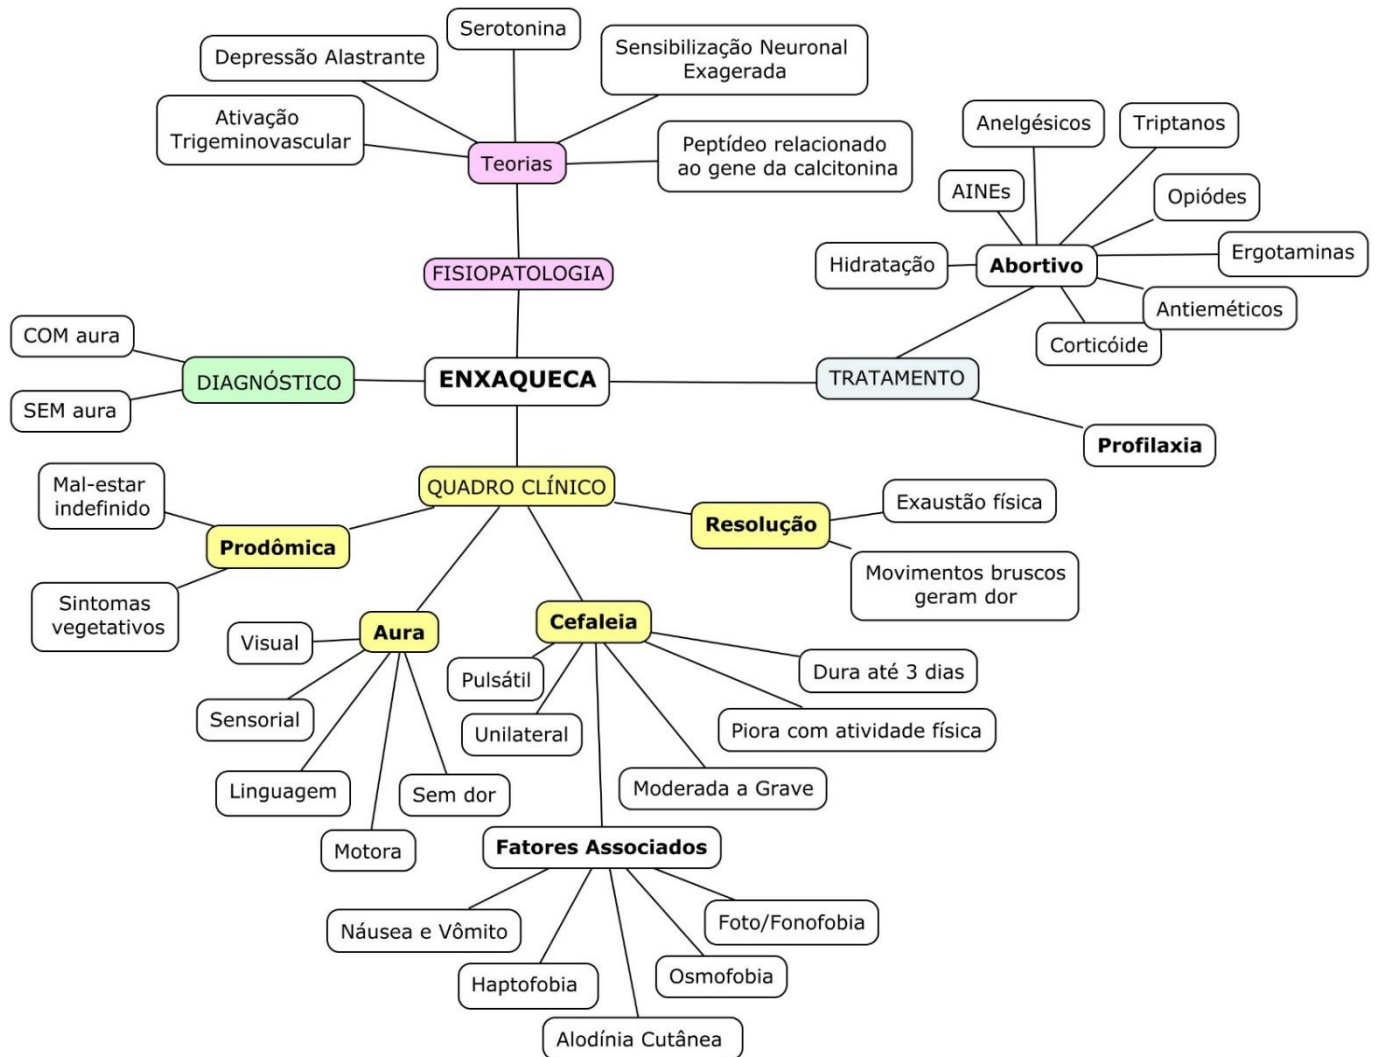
Serotonina

Depressão Alastrante

Sensibilização Neuronal Exagerada

Ativação Trigeminovascular

Teorias

Peptídeo relacionado ao gene da calcitonina

Anelgésicos

Triptanos

AINEs

Opiódes

Hidratação

Abortivo

Ergotaminas

FISIOPATOLOGIA

Antieméticos

Corticóide

COM aura

DIAGNÓSTICO

ENXAQUECA

TRATAMENTO

SEM aura

Profilaxia

Mal-estar indefinido

QUADRO CLÍNICO

Exaustão física

Resolução

Prodômica

Movimentos bruscos geram dor

Sintomas vegetativos

Aura

Cefaleia

Visual

Pulsátil

Dura até 3 dias

Sensorial

Unilateral

Piora com atividade física

Linguagem

Sem dor

Moderada a Grave

Motora

Fatores Associados

Náusea e Vômito

Foto/Fonofobia

Haptofobia

Osmofobia

Alodínia Cutânea